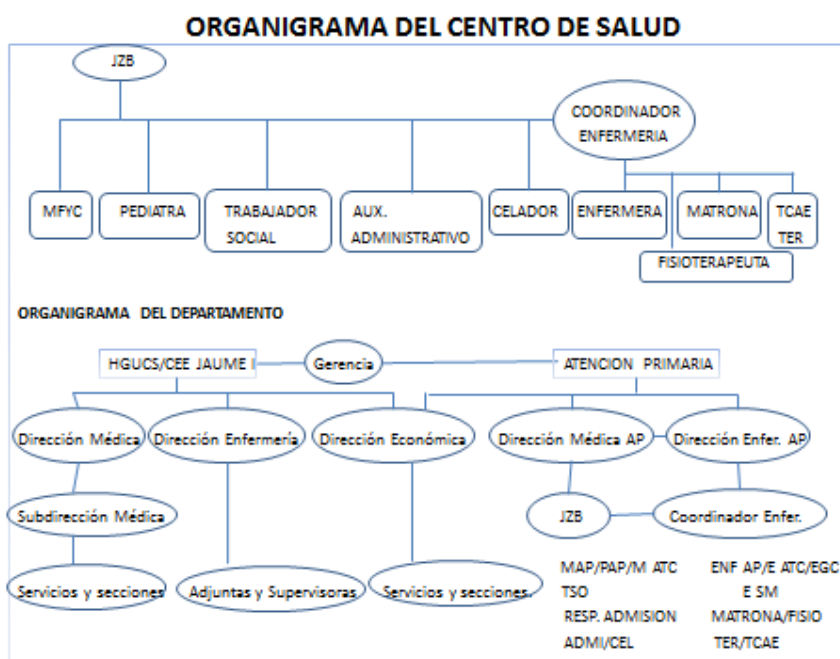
ORGANIGRAMA DEL CENTRO DE SALUD

JZB

COORDINADOR ENFERMERIA

MFYC

PEDIATRA

TRABAJADOR SOCIAL

AUX. ADMINISTRATIVO

CELADOR

ENFERMERA

MATRONA

TCAE TER

FISIOTERAPEUTA

ORGANIGRAMA DEL DEPARTAMENTO

HGUCS/CEE JAUME I

Gerencia

ATENCION PRIMARIA

Dirección Médica

Dirección Enfermería

Dirección Económica

Dirección Médica AP

Dirección Enfer. AP

Subdirección Médica

JZB

Coordinador Enfer.

Servicios y secciones

Adjuntas y Supervisoras

Servicios y secciones.

MAP/PAP/M ATC TSO RESP. ADMISION ADMI/CEL

ENF AP/E ATC/EGC E SM MATRONA/FISIO TER/TCAE